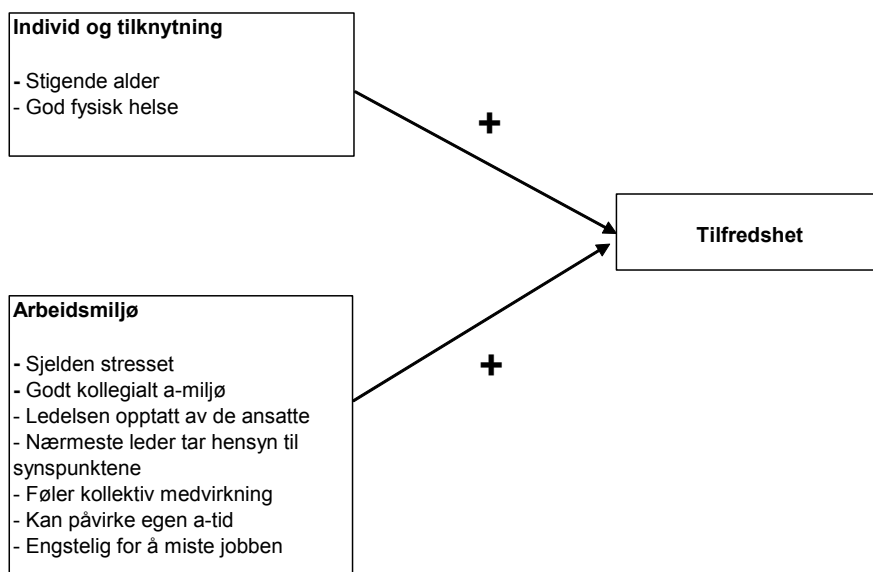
Individ og tilknytning

- Stigende alder
- God fysisk helse

+

Tilfredshet

Arbeidsmiljø

- Sjelden stresset
- Godt kollegialt a-miljø
- Ledelsen opptatt av de ansatte
- Nærmeste leder tar hensyn til synspunktene
- Føler kollektiv medvirkning
- Kan påvirke egen a-tid
- Engstelig for å miste jobben

+